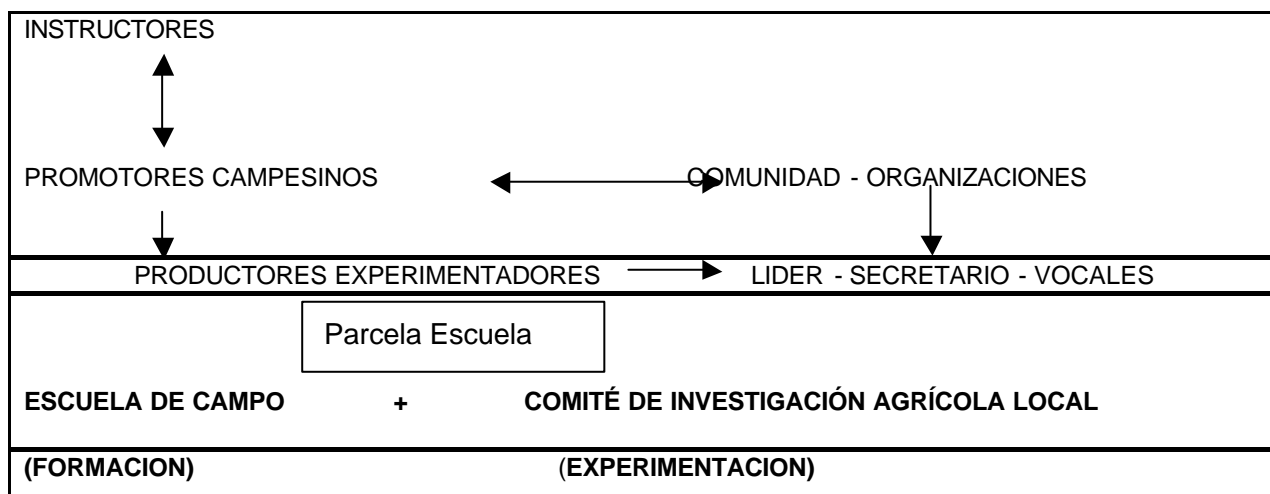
INSTRUCTORES

PROMOTORES CAMPESINOS

COMUNIDAD - ORGANIZACIONES

PRODUCTORES EXPERIMENTADORES

LIDER - SECRETARIO - VOCALES

Parcela Escuela

**ESCUELA DE CAMPO** + **COMITÉ DE INVESTIGACIÓN AGRÍCOLA LOCAL**

**(FORMACION)** **(EXPERIMENTACION)**